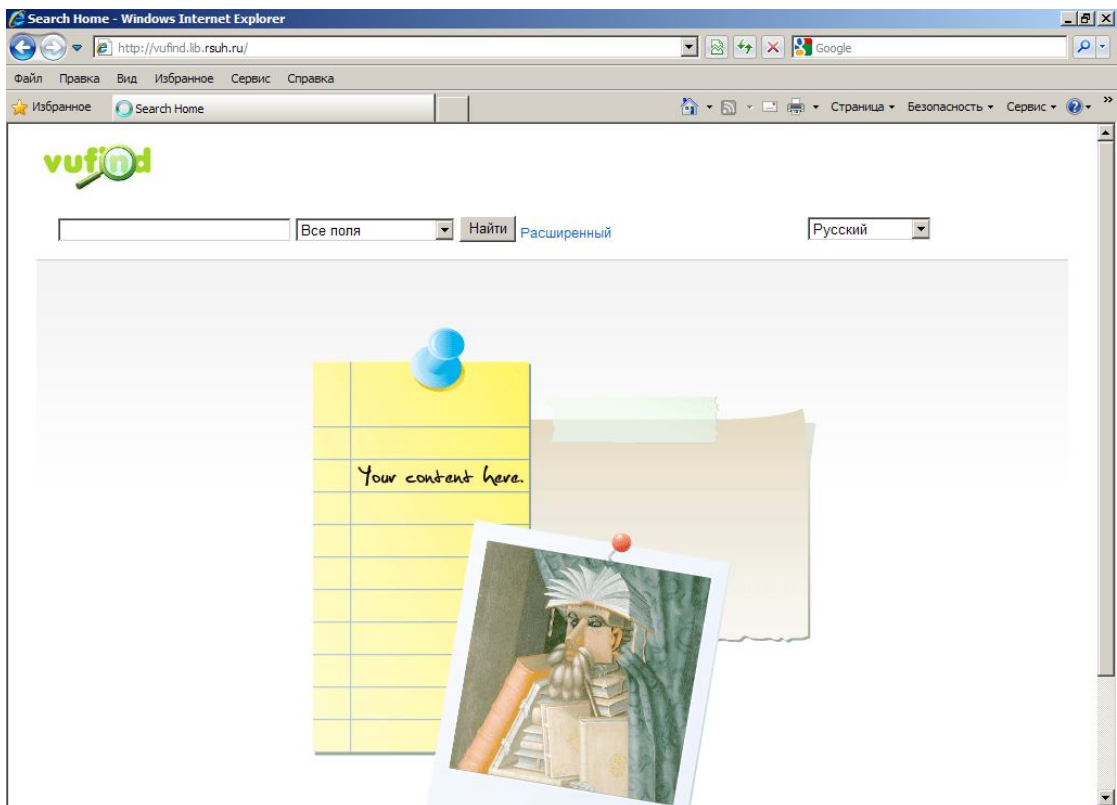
Search Home - Windows Internet Explorer

http://vufind.lib.rsuh.ru/

Google

Файл Правка Вид Избранное Сервис Справка

Избранное Search Home

Страница Безопасность Сервис

vufind

Все поля Найти Расширенный

Русский

Your content here.